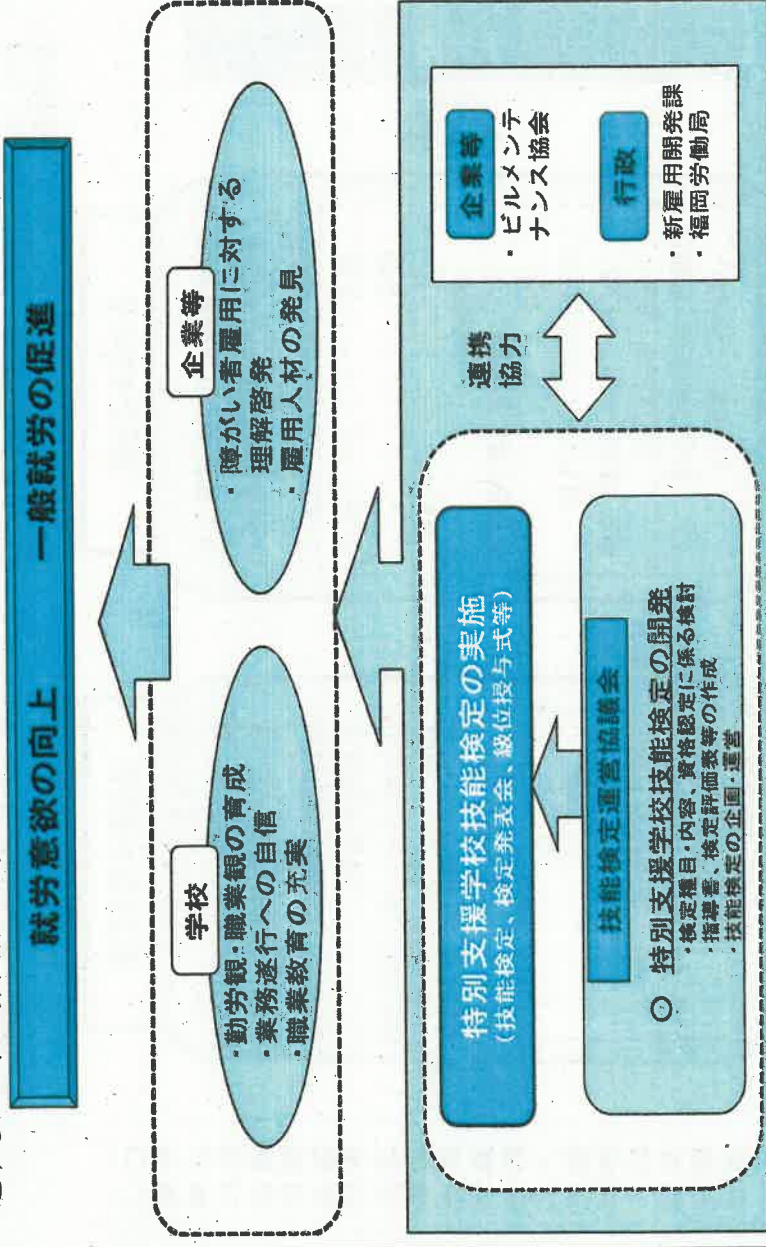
就労意欲の向上　一般就労の促進

学校
・勤労観・職業観の育成
・業務遂行への自信
・職業教育の充実

企業等
・障がい者雇用に対する理解啓発
・雇用人材の発見

特別支援学校技能検定の実施
（技能検定、検定発表会、級位授与式等）

技能検定運営協議会

○ 特別支援学校技能検定の開発
・検定種目・内容、資格認定に係る検討
・指導書、検定評価表等の作成
・技能検定の企画・運営

連携
協力

企業等
・ビルメンテナンス協会

行政
・新雇用開発課
・福岡労働局